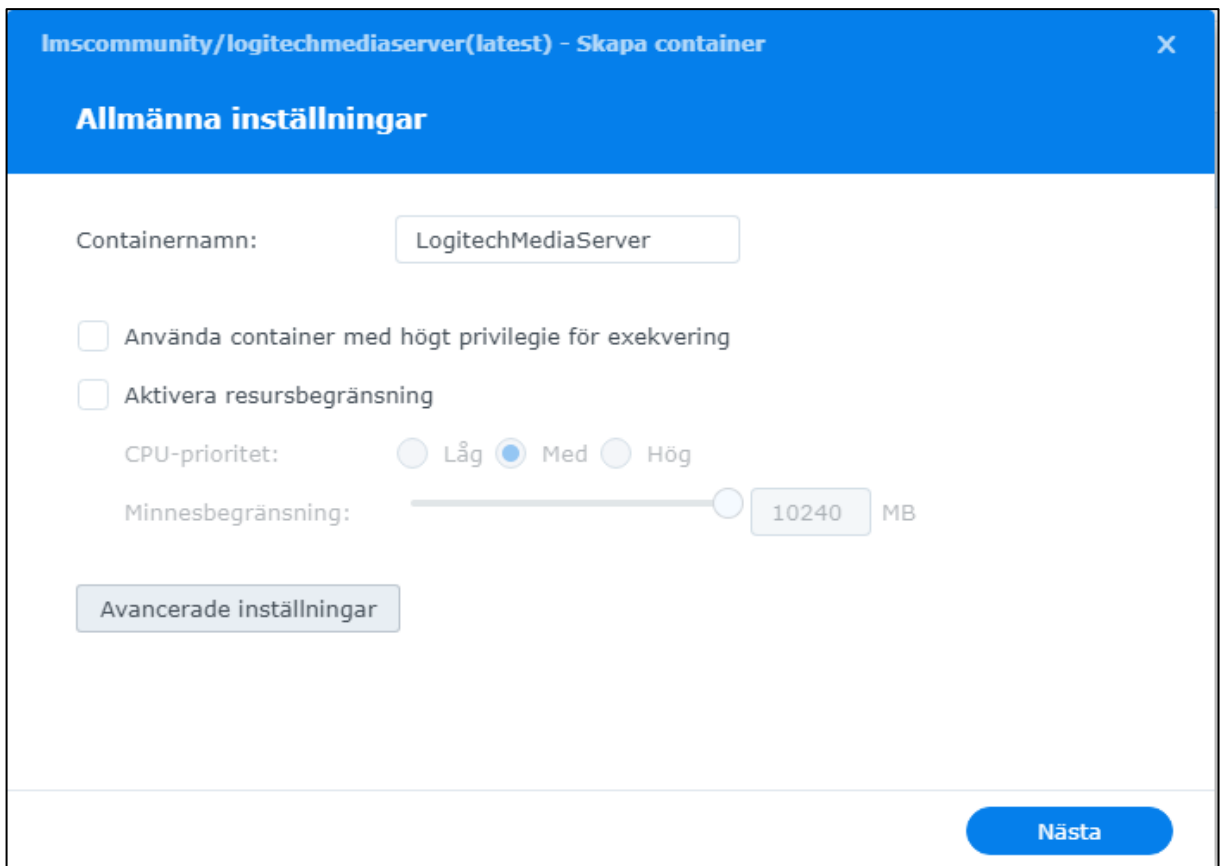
lmscommunity/logitechmediaserver(latest) - Skapa container
X

Allmänna inställningar

Containernamn: LogitechMediaServer

Använda container med högt privilegie för exekvering

Aktivera resursbegränsning

CPU-prioritet: Låg Med Hög

Minnesbegränsning: 10240 MB

Avancerade inställningar

Nästa